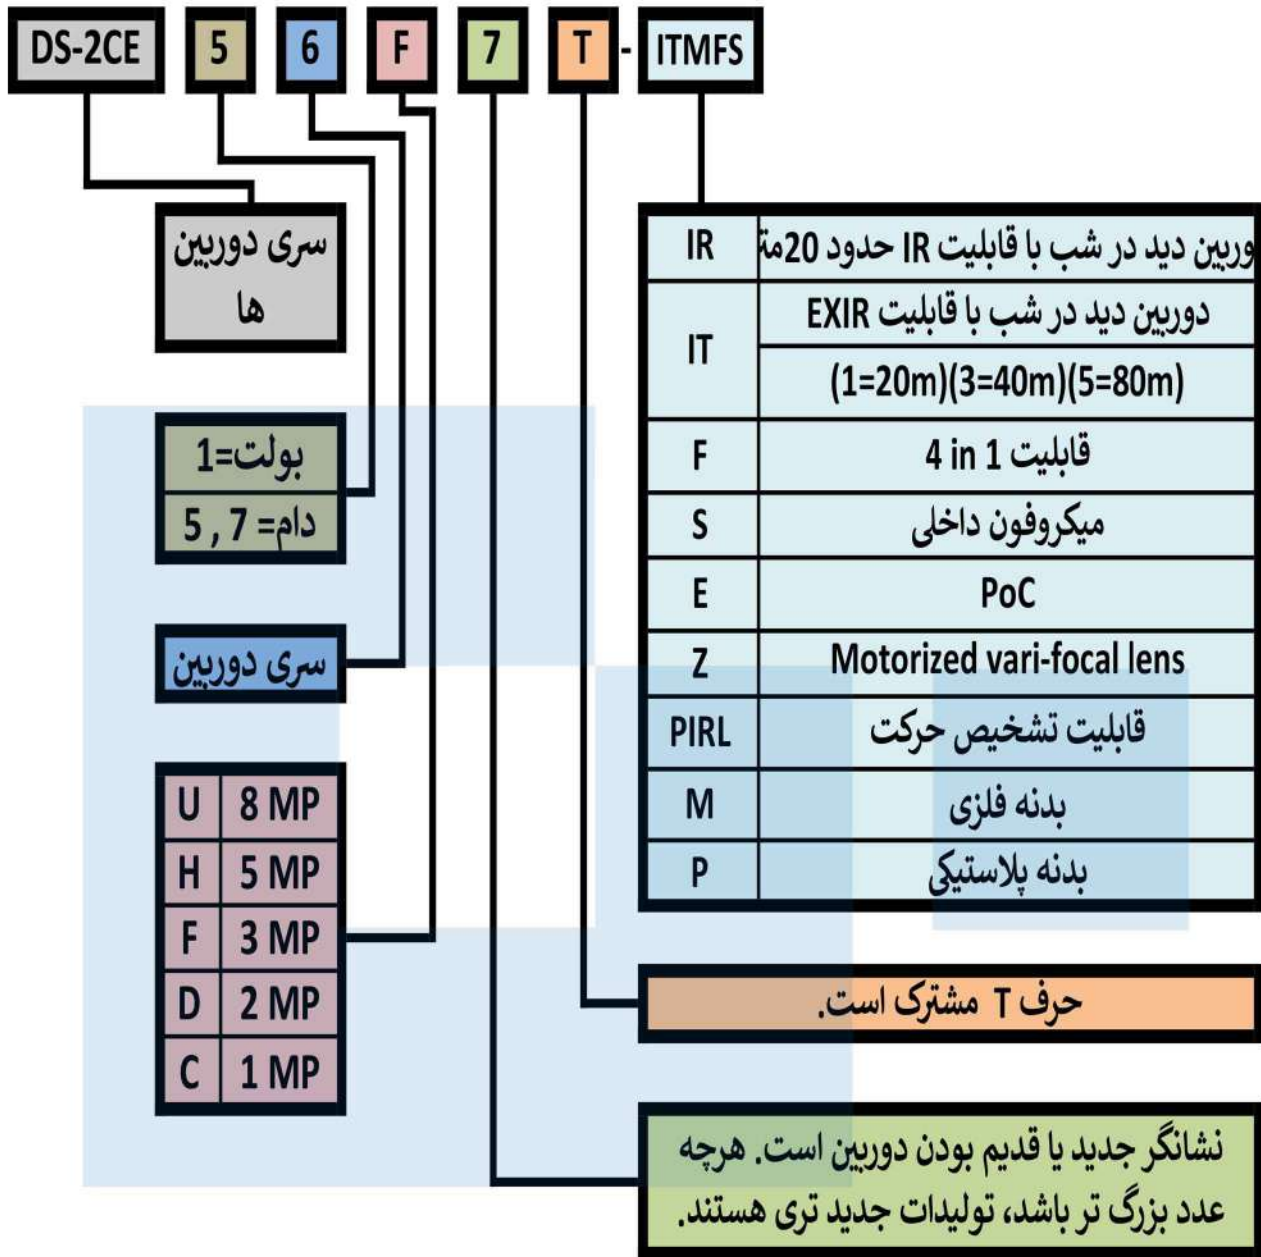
DS-2CE 5 6 F 7 T - ITMFS

سری دوربین ها

بولت=1
دام= 5 , 7

سری دوربین

| U | 8 MP |
|---|---|
| H | 5 MP |
| F | 3 MP |
| D | 2 MP |
| C | 1 MP |

| IR | وربین دید در شب با قابلیت IR حدود 20مت |
|---|---|
| IT | دوربین دید در شب با قابلیت EXIR |
| | (1=20m)(3=40m)(5=80m) |
| F | قابلیت 4 in 1 |
| S | میکروفون داخلی |
| E | PoC |
| Z | Motorized vari-focal lens |
| PIRL | قابلیت تشخیص حرکت |
| M | بدنه فلزی |
| P | بدنه پلاستیکی |

حرف T مشترک است.

نشانگر جدید یا قدیم بودن دوربین است. هرچه عدد بزرگ تر باشد، تولیدات جدید تری هستند.